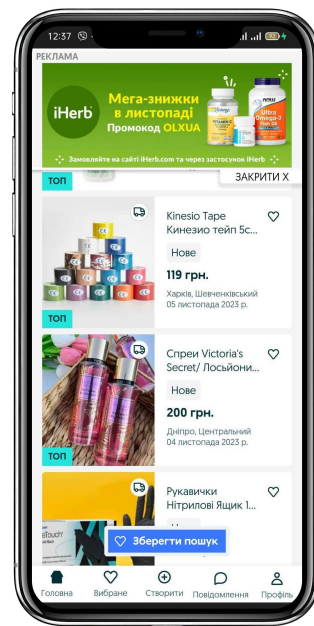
12:37

РЕКЛАМА

iHerb

Мега-знижки в листопаді
Промокод OLXUA

Замовляйте на сайті iHerb.com та через застосунок iHerb

ЗАКРИТИ X

ТОП

Kinesio Tape Кинезио тейп 5с...

Нове

119 грн.

Харків, Шевченківський
05 листопада 2023 р.

ТОП

Спреи Victoria's Secret/ Лосьйони...

Нове

200 грн.

Дніпро, Центральний
04 листопада 2023 р.

ТОП

Рукавички Нітрилові Ящик 1...

Зберегти пошук

Головна

Вибране

Створити

Повідомлення

Профіль